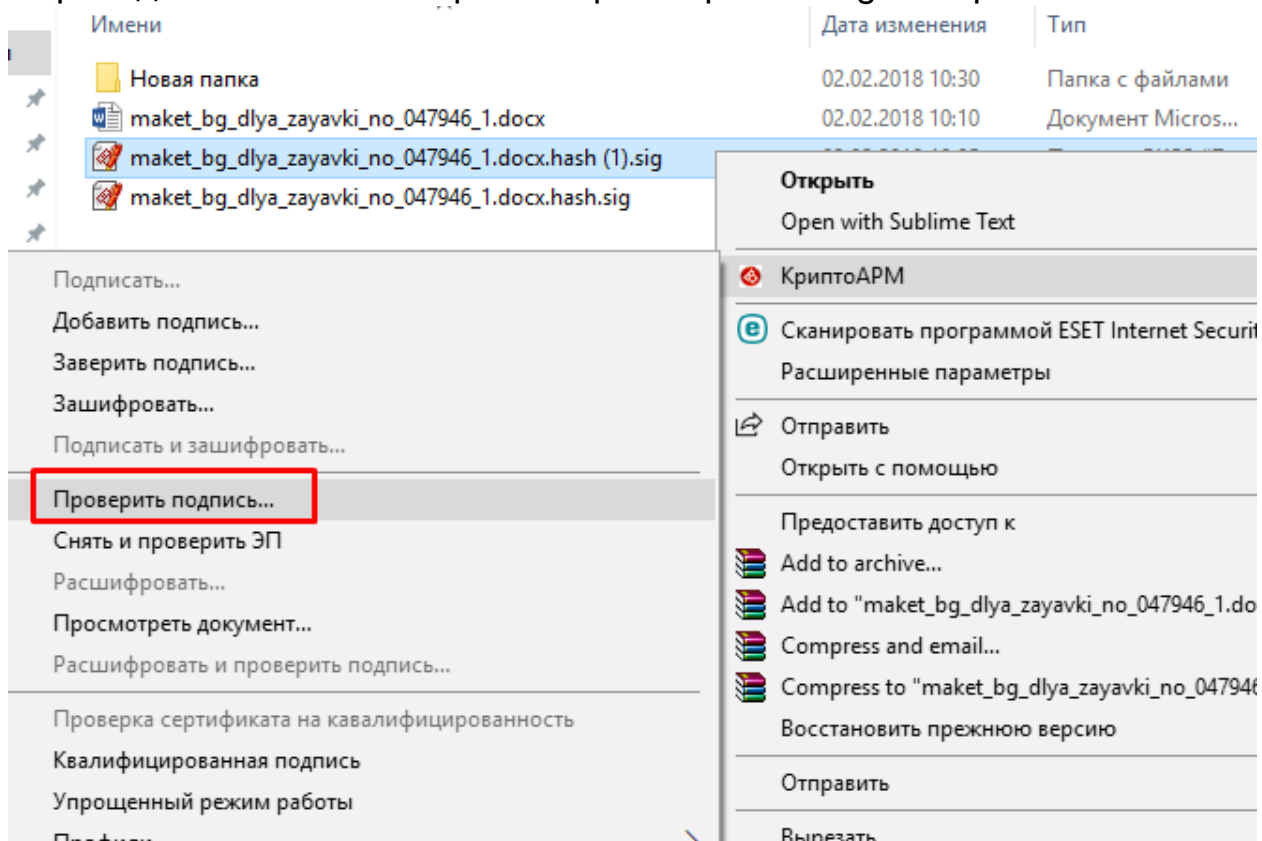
Имени | Дата изменения | Тип

Новая папка 02.02.2018 10:30 Папка с файлами
maket_bg_dlya_zayavki_no_047946_1.docx 02.02.2018 10:10 Документ Micros...
maket_bg_dlya_zayavki_no_047946_1.docx.hash (1).sig
maket_bg_dlya_zayavki_no_047946_1.docx.hash.sig

Подписать...
Добавить подпись...
Заверить подпись...
Зашифровать...
Подписать и зашифровать...
Проверить подпись...
Снять и проверить ЭП
Расшифровать...
Просмотреть документ...
Расшифровать и проверить подпись...
Проверка сертификата на квалифицированность
Квалифицированная подпись
Упрощенный режим работы
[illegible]

Открыть
Open with Sublime Text
КриптоАРМ
Сканировать программой ESET Internet Securit
Расширенные параметры
Отправить
Открыть с помощью
Предоставить доступ к
Add to archive...
Add to "maket_bg_dlya_zayavki_no_047946_1.do
Compress and email...
Compress to "maket_bg_dlya_zayavki_no_04794
Восстановить прежнюю версию
Отправить
Вырезать